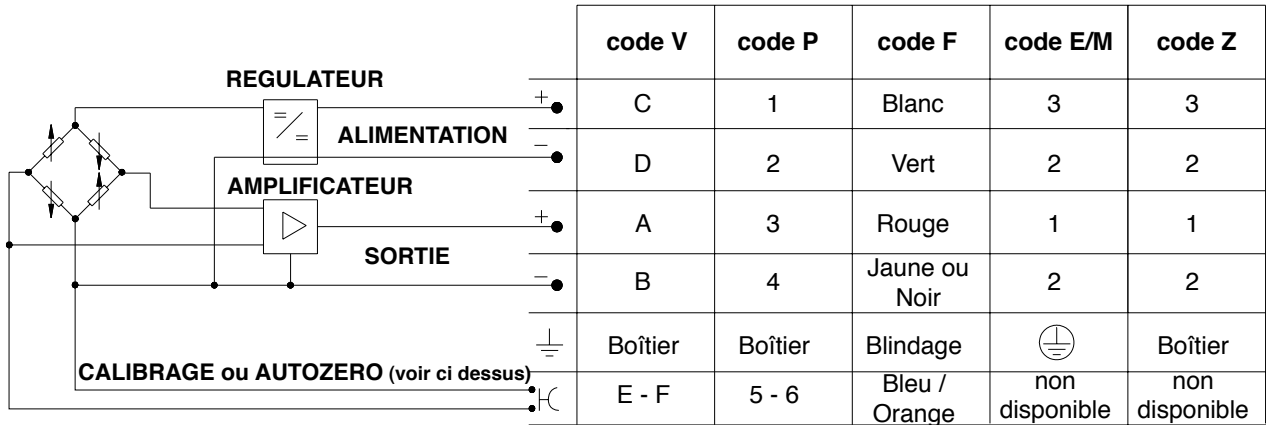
REGULATEUR

ALIMENTATION

AMPLIFICATEUR

SORTIE

CALIBRAGE ou AUTOZERO (voir ci dessus)

| | code V | code P | code F | code E/M | code Z |
|---|---|---|---|---|---|
| + | C | 1 | Blanc | 3 | 3 |
| − | D | 2 | Vert | 2 | 2 |
| + | A | 3 | Rouge | 1 | 1 |
| − | B | 4 | Jaune ou Noir | 2 | 2 |
| ⏚ | Boîtier | Boîtier | Blindage | ⏚ | Boîtier |
| | E - F | 5 - 6 | Bleu / Orange | non disponible | non disponible |